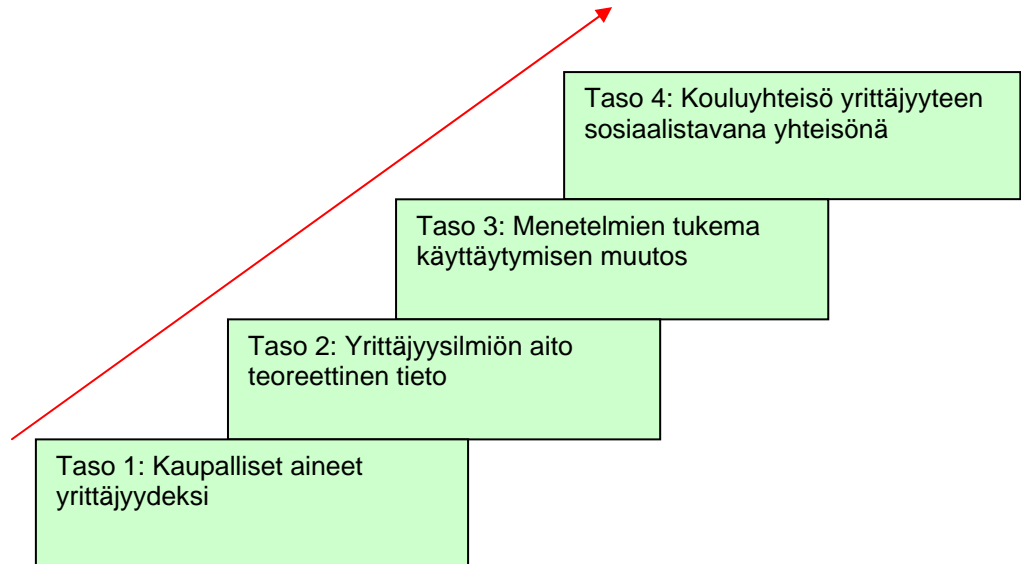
Taso 4: Kouluyhteisö yrittäjyyteen sosiaalistavana yhteisönä

Taso 3: Menetelmien tukema käyttäytymisen muutos

Taso 2: Yrittäjyysilmiön aito teoreettinen tieto

Taso 1: Kaupalliset aineet yrittäjyydeksi